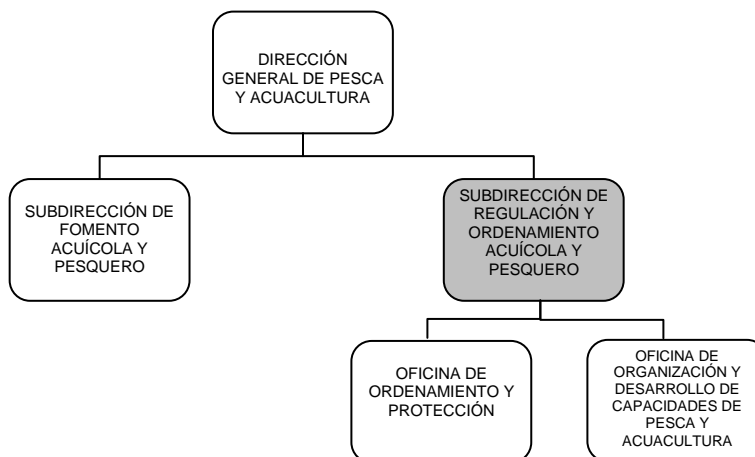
DIRECCIÓN GENERAL DE PESCA Y ACUACULTURA

SUBDIRECCIÓN DE FOMENTO ACUÍCOLA Y PESQUERO

SUBDIRECCIÓN DE REGULACIÓN Y ORDENAMIENTO ACUÍCOLA Y PESQUERO

OFICINA DE ORDENAMIENTO Y PROTECCIÓN

OFICINA DE ORGANIZACIÓN Y DESARROLLO DE CAPACIDADES DE PESCA Y ACUACULTURA